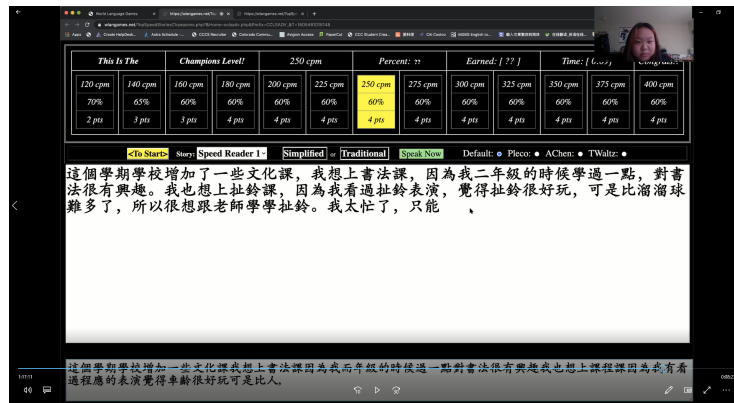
World Language Games
https://elangames.net/Tra
https://elangames.net/TopSpeedStories/Champions.php

This Is The | Champions Level! | 250 cpm | Percent: ?? | Earned: [ ?? ] | Time: [ 0.0? ] | Congrats!

| 120 cpm | 140 cpm | 160 cpm | 180 cpm | 200 cpm | 225 cpm | 250 cpm | 275 cpm | 300 cpm | 325 cpm | 350 cpm | 375 cpm | 400 cpm |
|---|---|---|---|---|---|---|---|---|---|---|---|---|
| 70% | 65% | 60% | 60% | 60% | 60% | 60% | 60% | 60% | 60% | 60% | 60% | 60% |
| 2 pts | 3 pts | 3 pts | 4 pts | 4 pts | 4 pts | 4 pts | 4 pts | 4 pts | 4 pts | 4 pts | 4 pts | 4 pts |

<To Start> Story: Speed Reader 1 Simplified or Traditional Speak Now Default: Pleco: AChen: TWaltz:

這個學期學校增加了一些文化課，我想上書法課，因為我二年級的時候學過一點，對書法很有興趣。我也想上扯鈴課，因為我看過扯鈴表演，覺得扯鈴很好玩，可是比溜溜球難多了，所以很想跟老師學學扯鈴。我太忙了，只能

這個學期學校增加一些文化課我想上書法課因為我二年級的時候過一點對書法很有興趣我也想上課程課因為我有看過程應的表演覺得車齡很好玩可是比人。

1:17:11
0:05:27